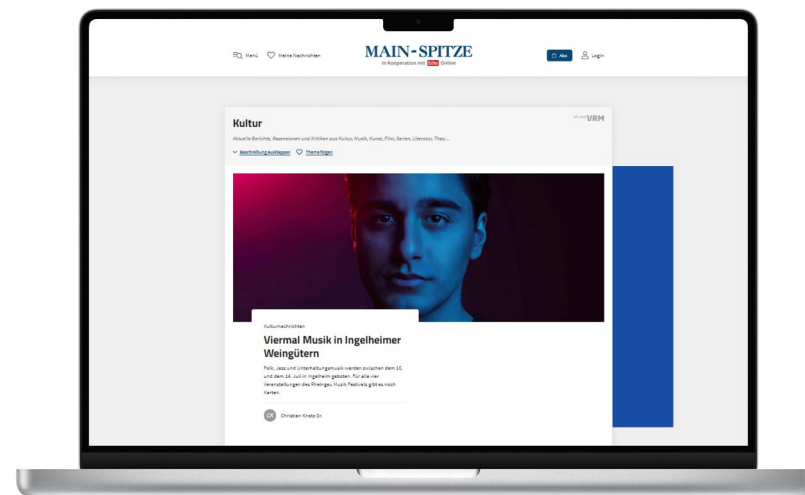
Menü Meine Nachrichten

MAIN-SPITZE
In Kooperation mit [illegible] Online

Abo Login

VRM

Kultur

Aktuelle Berichte, Rezensionen und Kritiken aus Kultur, Musik, Kunst, Film, Serien, Literatur, Thea...

Beschreibung ausklappen Thema folgen

Kulturnachrichten

Viermal Musik in Ingelheimer Weingütern

Folk, Jazz und Unterhaltungsmusik werden zwischen dem 10. und dem 14. Juli in Ingelheim geboten. Für alle vier Veranstaltungen des Rheingau Musik Festivals gibt es noch Karten.

CK Christian Kreutz Dr.